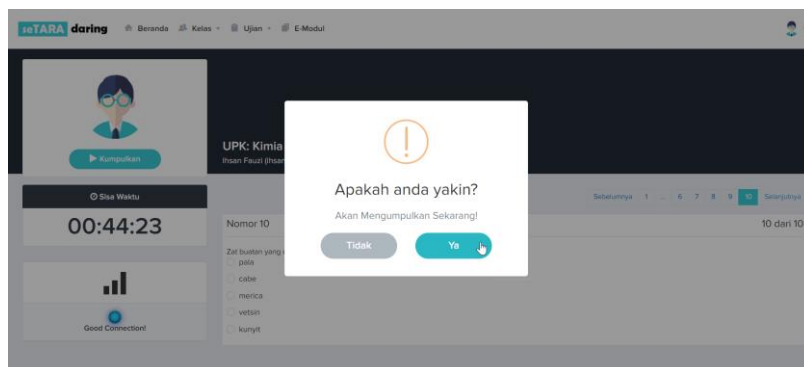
seTARA daring Beranda Kelas Ujian E-Modul

Kumpulkan

UPK: Kimia
Ihsan Fauzi (ihsan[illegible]

Sisa Waktu
00:44:23

Good Connection!

Sebelumnya 1 ... 6 7 8 9 10 Selanjutnya

Nomor 10
10 dari 10

Zat buatan yang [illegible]
pala
cabe
merica
vetsin
kunyit

!
Apakah anda yakin?
Akan Mengumpulkan Sekarang!
Tidak
Ya